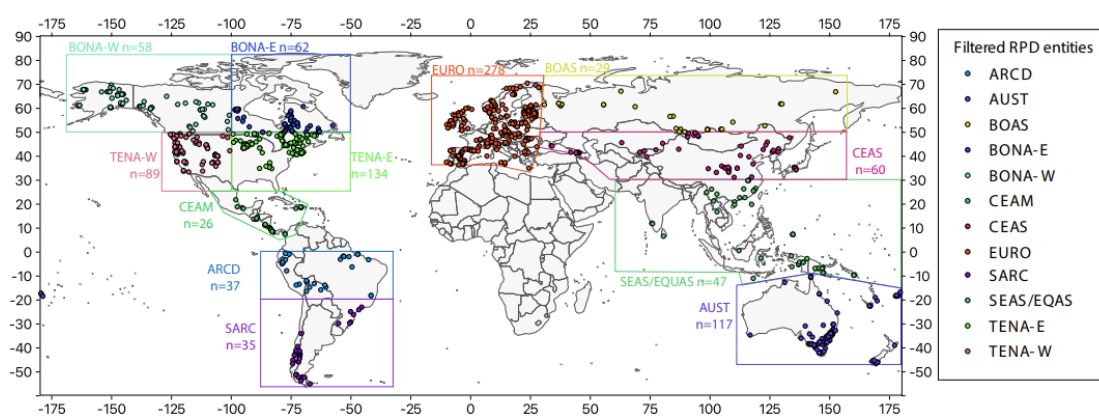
-175 -150 -125 -100 -75 -50 -25 0 25 50 75 100 125 150 175

90 80 70 60 50 40 30 20 10 0 -10 -20 -30 -40 -50

BONA-W n=58
BONA-E n=62
EURO n=278
BOAS n=29
TENA-W n=89
TENA-E n=134
CEAS n=60
CEAM n=26
ARCD n=37
SARC n=35
SEAS/EQUAS n=47
AUST n=117

90 80 70 60 50 40 30 20 10 0 -10 -20 -30 -40 -50

-175 -150 -125 -100 -75 -50 -25 0 25 50 75 100 125 150 175

Filtered RPD entities
ARCD
AUST
BOAS
BONA-E
BONA- W
CEAM
CEAS
EURO
SARC
SEAS/EQAS
TENA-E
TENA- W